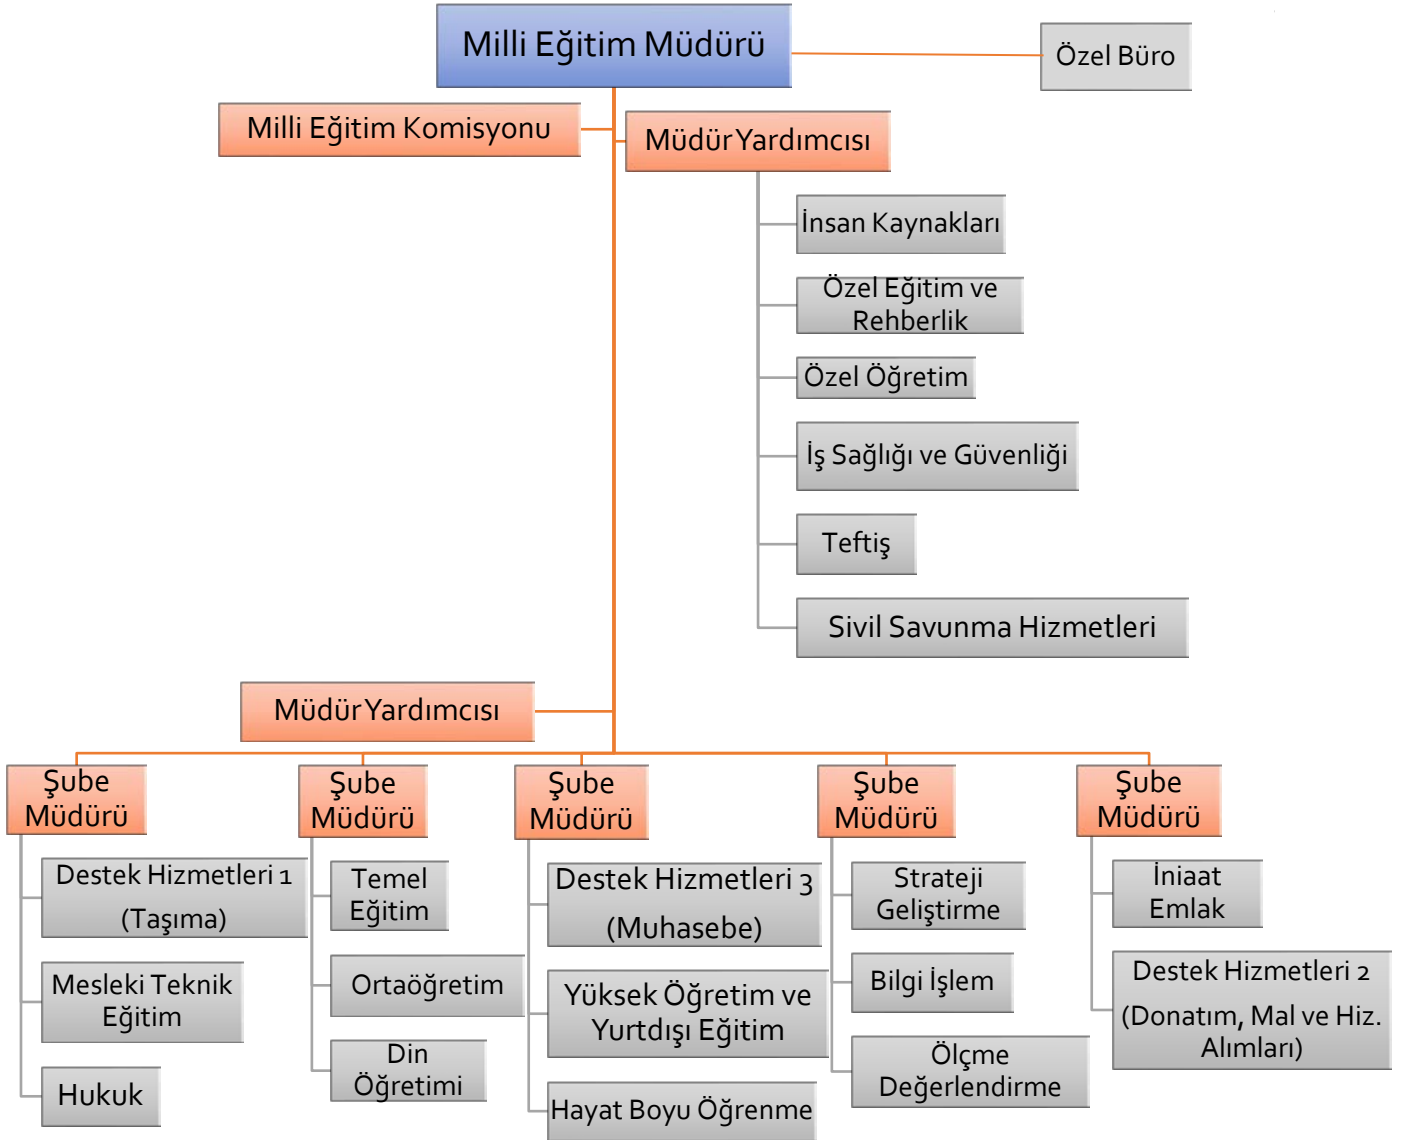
Milli Eğitim Müdürü

Özel Büro

Milli Eğitim Komisyonu

Müdür Yardımcısı

İnsan Kaynakları

Özel Eğitim ve Rehberlik

Özel Öğretim

İş Sağlığı ve Güvenliği

Teftiş

Sivil Savunma Hizmetleri

Müdür Yardımcısı

Şube Müdürü

Destek Hizmetleri 1 (Taşıma)

Mesleki Teknik Eğitim

Hukuk

Şube Müdürü

Temel Eğitim

Ortaöğretim

Din Öğretimi

Şube Müdürü

Destek Hizmetleri 3 (Muhasebe)

Yüksek Öğretim ve Yurtdışı Eğitim

Hayat Boyu Öğrenme

Şube Müdürü

Strateji Geliştirme

Bilgi İşlem

Ölçme Değerlendirme

Şube Müdürü

İniaat Emlak

Destek Hizmetleri 2 (Donatım, Mal ve Hiz. Alımları)